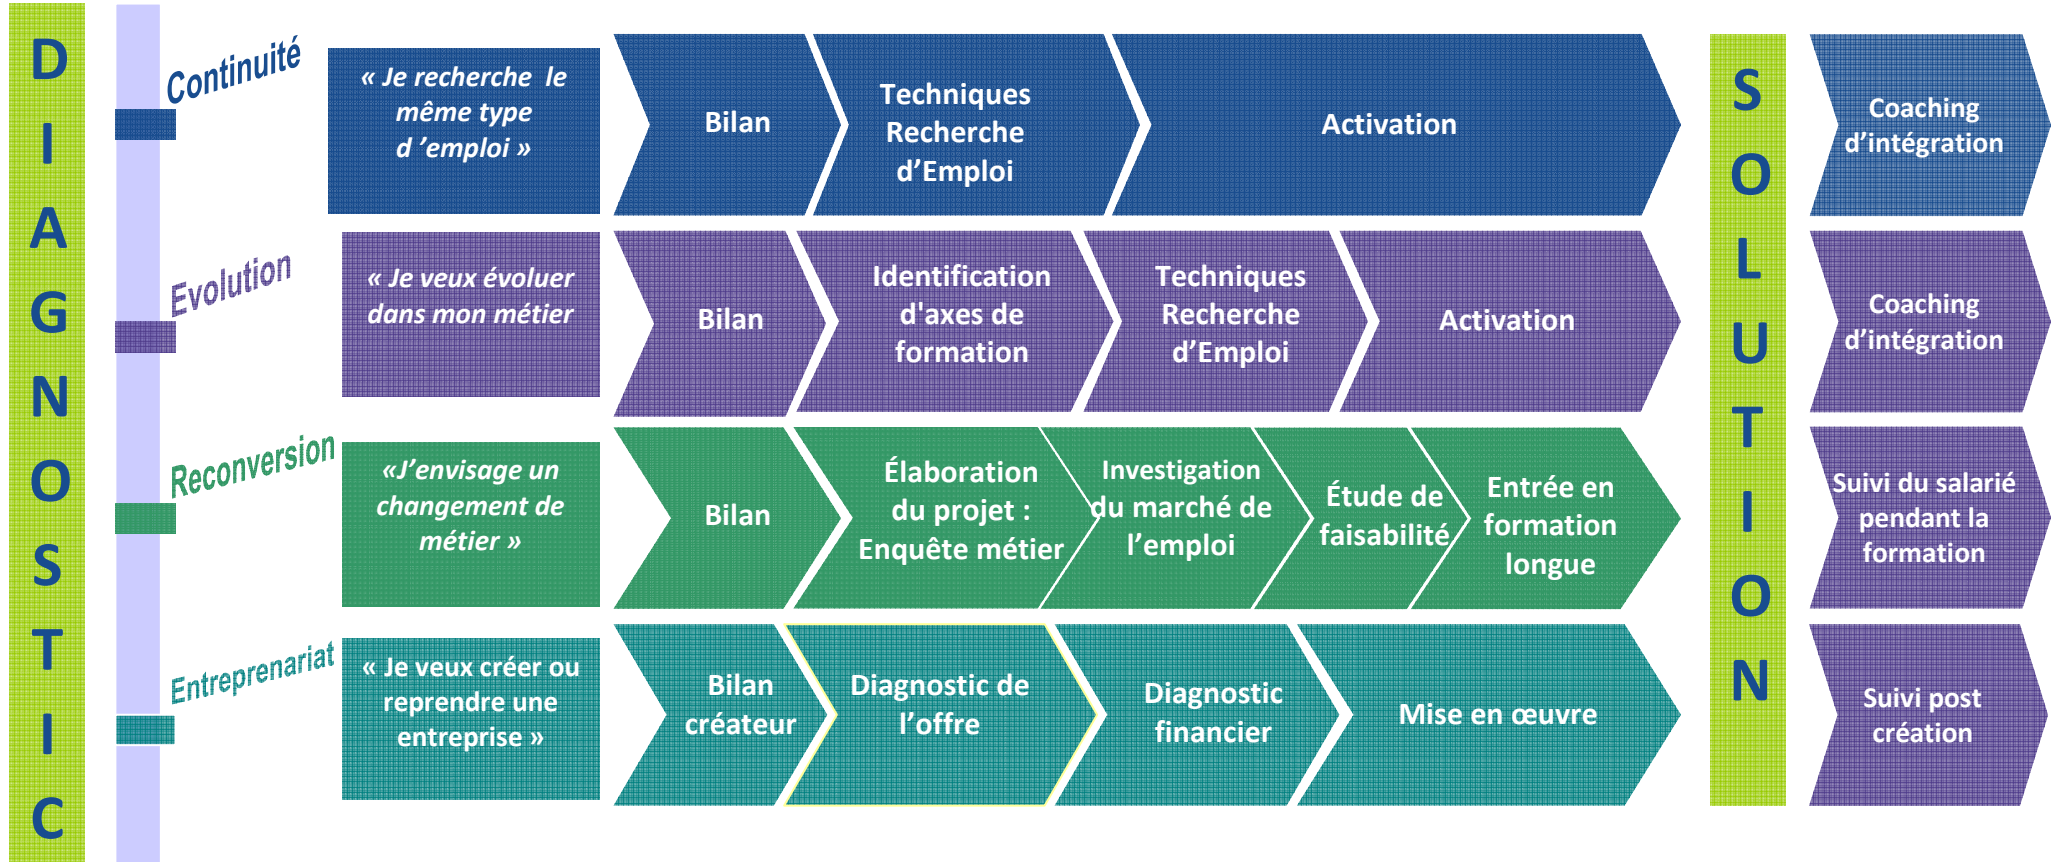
DIAGNOSTIC

Continuité

« Je recherche le même type d 'emploi »

Bilan

Techniques Recherche d'Emploi

Activation

Evolution

« Je veux évoluer dans mon métier

Bilan

Identification d'axes de formation

Techniques Recherche d'Emploi

Activation

Reconversion

«J'envisage un changement de métier »

Bilan

Élaboration du projet : Enquête métier

Investigation du marché de l'emploi

Étude de faisabilité

Entrée en formation longue

Entreprenariat

« Je veux créer ou reprendre une entreprise »

Bilan créateur

Diagnostic de l'offre

Diagnostic financier

Mise en œuvre

SOLUTION

Coaching d'intégration

Coaching d'intégration

Suivi du salarié pendant la formation

Suivi post création